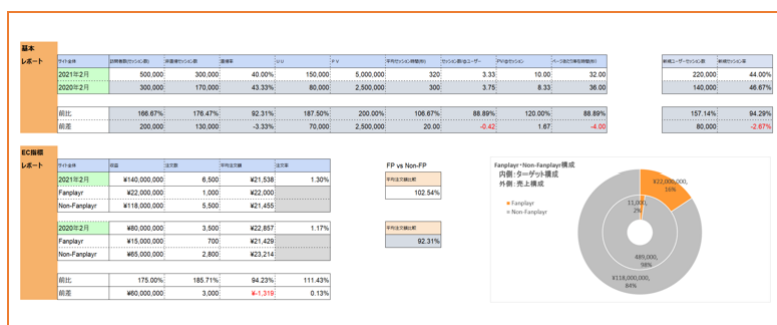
基本レポート

| サイト全体 | 訪問者数(セッション数) | 手動平均セッション数 | 直帰率 | UU | PV | 平均セッション時間(秒) | セッション数/ユーザー | PV/セッション | ページ滞在平均時間(秒) |
|---|---|---|---|---|---|---|---|---|---|
| 2021年2月 | 500,000 | 300,000 | 40.00% | 150,000 | 5,000,000 | 320 | 3.33 | 10.00 | 32.00 |
| 2020年2月 | 300,000 | 170,000 | 43.33% | 80,000 | 2,500,000 | 300 | 3.75 | 8.33 | 36.00 |
| 前比 | 166.67% | 176.47% | 92.31% | 187.50% | 200.00% | 106.67% | 88.89% | 120.00% | 88.89% |
| 前差 | 200,000 | 130,000 | -3.33% | 70,000 | 2,500,000 | 20.00 | -0.42 | 1.67 | -4.00 |

| 新規ユーザーセッション数 | 新規セッション率 |
|---|---|
| 220,000 | 44.00% |
| 140,000 | 46.67% |
| 157.14% | 94.29% |
| 80,000 | -2.67% |

EC指標レポート

| サイト全体 | 売値 | 注文数 | 平均注文金額 | 注文率 |
|---|---|---|---|---|
| 2021年2月 | ¥140,000,000 | 6,500 | ¥21,538 | 1.30% |
| Fanplayr | ¥22,000,000 | 1,000 | ¥22,000 | |
| Non-Fanplayr | ¥118,000,000 | 5,500 | ¥21,455 | |
| 2020年2月 | ¥80,000,000 | 3,500 | ¥22,857 | 1.17% |
| Fanplayr | ¥15,000,000 | 700 | ¥21,429 | |
| Non-Fanplayr | ¥65,000,000 | 2,800 | ¥23,214 | |
| 前比 | 175.00% | 185.71% | 94.23% | 111.43% |
| 前差 | ¥60,000,000 | 3,000 | ¥-1,319 | 0.13% |

FP vs Non-FP

平均注文額比較
102.54%

平均注文額比較
92.31%

Fanplayr・Non-Fanplayr構成
内側：ターゲット構成
外側：売上構成

Fanplayr
Non-Fanplayr

¥22,000,000, 16%
13,000, 2%
485,000, 98%
¥118,000,000, 84%